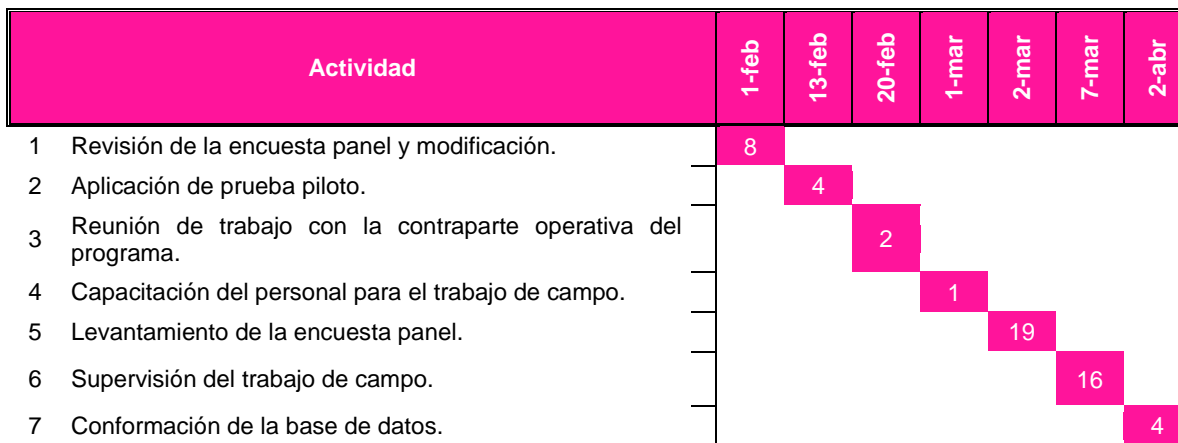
| | Actividad | 1-feb | 13-feb | 20-feb | 1-mar | 2-mar | 7-mar | 2-abr |
|---|---|---|---|---|---|---|---|---|
| 1 | Revisión de la encuesta panel y modificación. | 8 | | | | | | |
| 2 | Aplicación de prueba piloto. | | 4 | | | | | |
| 3 | Reunión de trabajo con la contraparte operativa del programa. | | | 2 | | | | |
| 4 | Capacitación del personal para el trabajo de campo. | | | | 1 | | | |
| 5 | Levantamiento de la encuesta panel. | | | | | 19 | | |
| 6 | Supervisión del trabajo de campo. | | | | | | 16 | |
| 7 | Conformación de la base de datos. | | | | | | | 4 |